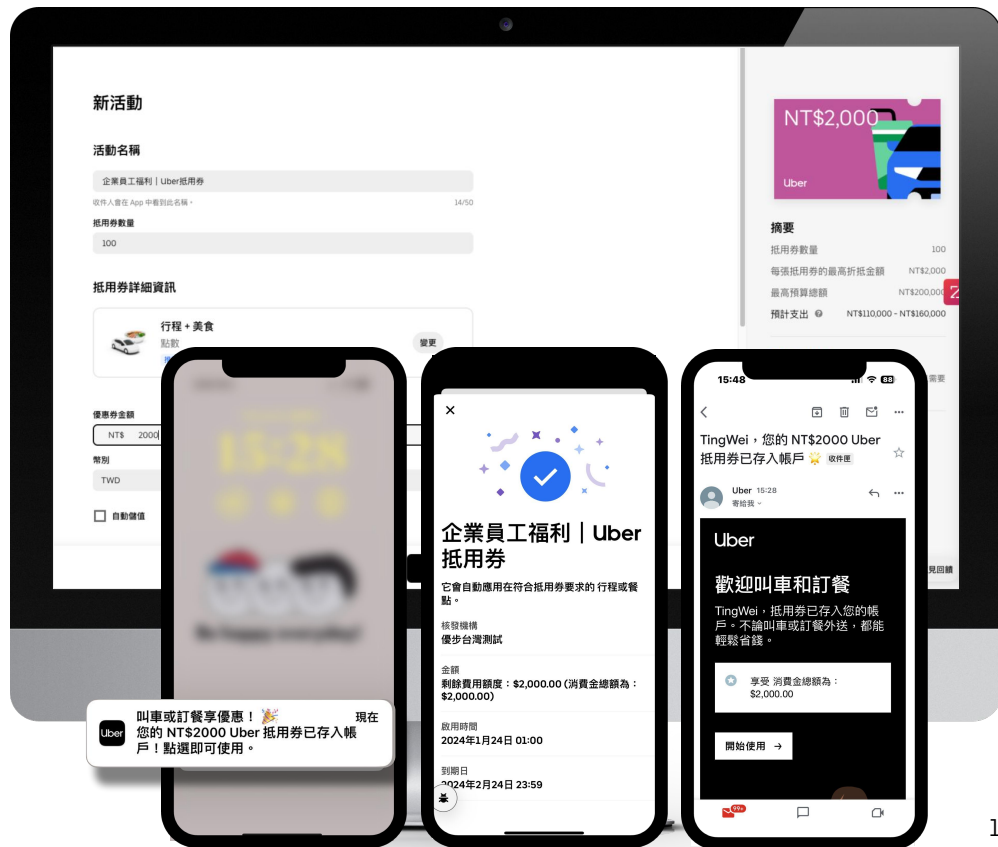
新活動

活動名稱

企業員工福利｜Uber抵用券

收件人會在 App 中看到此名稱。 14/50

抵用券數量

100

抵用券詳細資訊

行程 + 美食
點數

變更

優惠券金額

NT$ 2000

幣別

TWD

自動儲值

NT$2,000

Uber

摘要

抵用券數量 100

每張抵用券的最高折抵金額 NT$2,000

最高預算總額 NT$200,000

預計支出 NT$110,000 - NT$160,000

需要

見回饋

15:28

叫車或訂餐享優惠！🎉 現在
您的 NT$2000 Uber 抵用券已存入帳戶！點選即可使用。

Uber

企業員工福利｜Uber 抵用券

它會自動應用在符合抵用券要求的 行程或餐點。

核發機構
優步台灣測試

金額
剩餘費用額度：$2,000.00 (消費金總額為：$2,000.00)

啟用時間
2024年1月24日 01:00

到期日
2024年2月24日 23:59

15:48

TingWei，您的 NT$2000 Uber 抵用券已存入帳戶 🌟 收件匣

Uber 15:28
寄給我

Uber

歡迎叫車和訂餐

TingWei，抵用券已存入您的帳戶。不論叫車或訂餐外送，都能輕鬆省錢。

享受 消費金總額為：$2,000.00

開始使用 →

99+

1